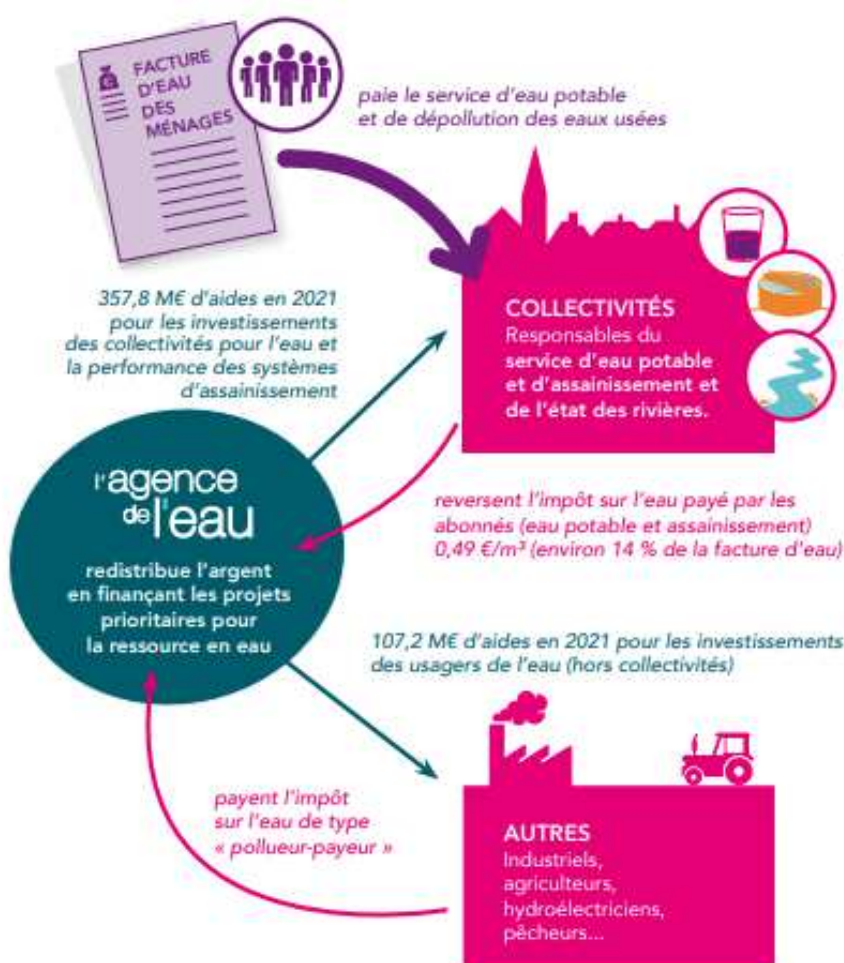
FACTURE D'EAU DES MÉNAGES

paie le service d'eau potable et de dépollution des eaux usées

357,8 M€ d'aides en 2021 pour les investissements des collectivités pour l'eau et la performance des systèmes d'assainissement

COLLECTIVITÉS
Responsables du service d'eau potable et d'assainissement et de l'état des rivières.

l'agence de l'eau

redistribue l'argent en finançant les projets prioritaires pour la ressource en eau

reversent l'impôt sur l'eau payé par les abonnés (eau potable et assainissement) 0,49 €/m³ (environ 14 % de la facture d'eau)

107,2 M€ d'aides en 2021 pour les investissements des usagers de l'eau (hors collectivités)

payent l'impôt sur l'eau de type « pollueur-payeur »

AUTRES
Industriels, agriculteurs, hydroélectriciens, pêcheurs...